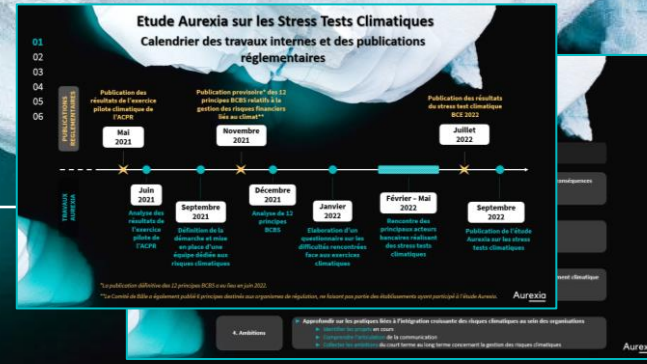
Etude Aurexia sur les Stress Tests Climatiques

Calendrier des travaux internes et des publications réglementaires

01
02
03
04
05
06

PUBLICATIONS RÉGLEMENTAIRES

Publication des résultats de l'exercice pilote climatique de l'ACPR

Mai 2021

Publication provisoire* des 12 principes BCBS relatifs à la gestion des risques financiers liés au climat**

Novembre 2021

Publication des résultats du stress test climatique BCE 2022

Juillet 2022

TRAVAUX AUREXIA

Juin 2021

Analyse des résultats de l'exercice pilote de l'ACPR

Septembre 2021

Définition de la démarche et mise en place d'une équipe dédiée aux risques climatiques

Décembre 2021

Analyse des 12 principes BCBS

Janvier 2022

Elaboration d'un questionnaire sur les difficultés rencontrées face aux exercices climatiques

Février – Mai 2022

Rencontre des principaux acteurs bancaires réalisant des stress tests climatiques

Septembre 2022

Publication de l'étude Aurexia sur les stress tests climatiques

*La publication définitive des 12 principes BCBS a eu lieu en juin 2022.

**Le Comité de Bâle a également publié 6 principes destinés aux organismes de régulation, ne faisant pas partie des établissements ayant participé à l'étude Aurexia.

Aurexia

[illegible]nséquences

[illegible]ment climatique

4. Ambitions

Approfondir sur les pratiques liées à l'intégration croissante des risques climatiques au sein des organisations

Identifier les projets en cours

Comprendre l'articulation de la communication

Collecter les ambitions du court terme au long terme concernant la gestion des risques climatiques

Aurex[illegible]